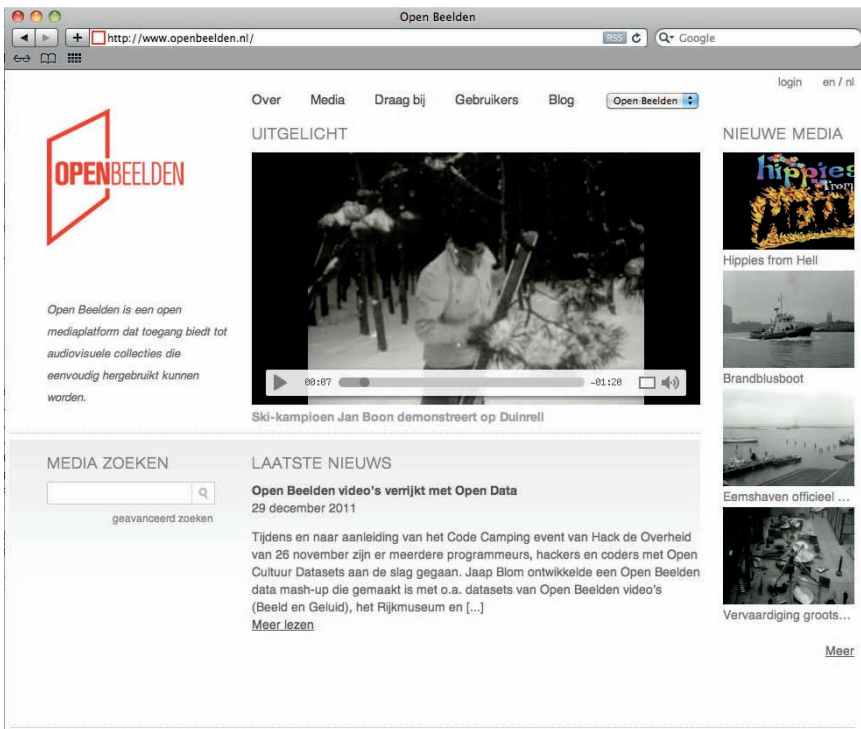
Open Beelden

http://www.openbeelden.nl/

RSS

Google

login en / nl

Over Media Draag bij Gebruikers Blog Open Beelden

OPENBEELDEN

UITGELICHT

00:07 -01:20

Ski-kampioen Jan Boon demonstreert op Duinrell

Open Beelden is een open mediaplatform dat toegang biedt tot audiovisuele collecties die eenvoudig hergebruikt kunnen worden.

NIEUWE MEDIA

Hippies from Hell

Brandblusboot

Eemshaven officieel ...

Vervaardiging groots...

Meer

MEDIA ZOEKEN

geavanceerd zoeken

LAATSTE NIEUWS

Open Beelden video's verrijkt met Open Data

29 december 2011

Tijdens en naar aanleiding van het Code Camping event van Hack de Overheid van 26 november zijn er meerdere programmeurs, hackers en coders met Open Cultuur Datasets aan de slag gegaan. Jaap Blom ontwikkelde een Open Beelden data mash-up die gemaakt is met o.a. datasets van Open Beelden video's (Beeld en Geluid), het Rijkmuseum en [...]

Meer lezen